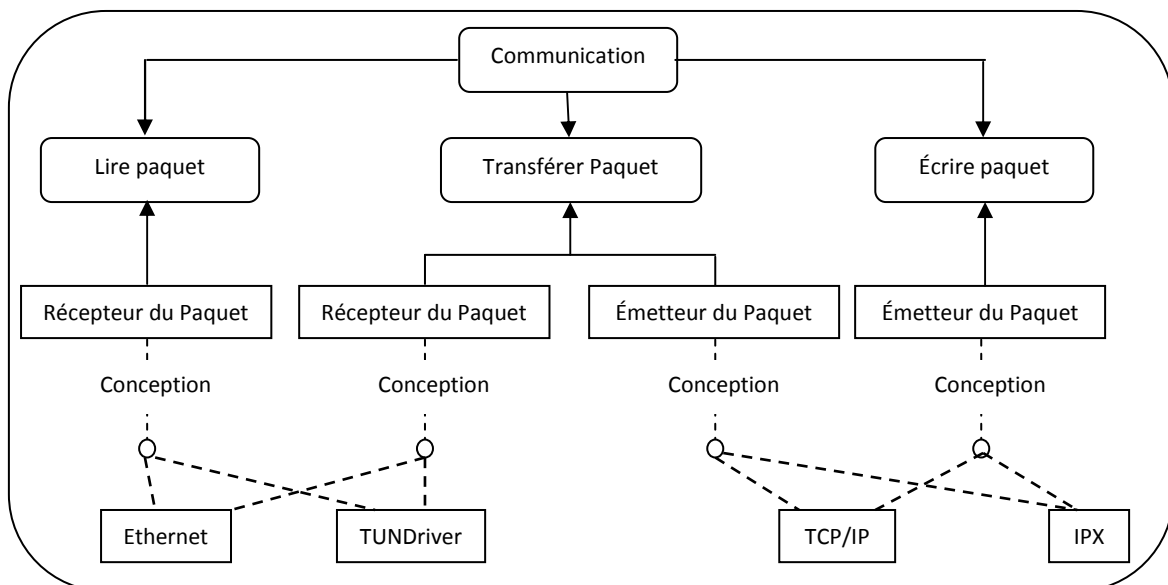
Communication

Lire paquet

Transférer Paquet

Écrire paquet

Récepteur du Paquet

Récepteur du Paquet

Émetteur du Paquet

Émetteur du Paquet

Conception

Conception

Conception

Conception

Ethernet

TUNDriver

TCP/IP

IPX